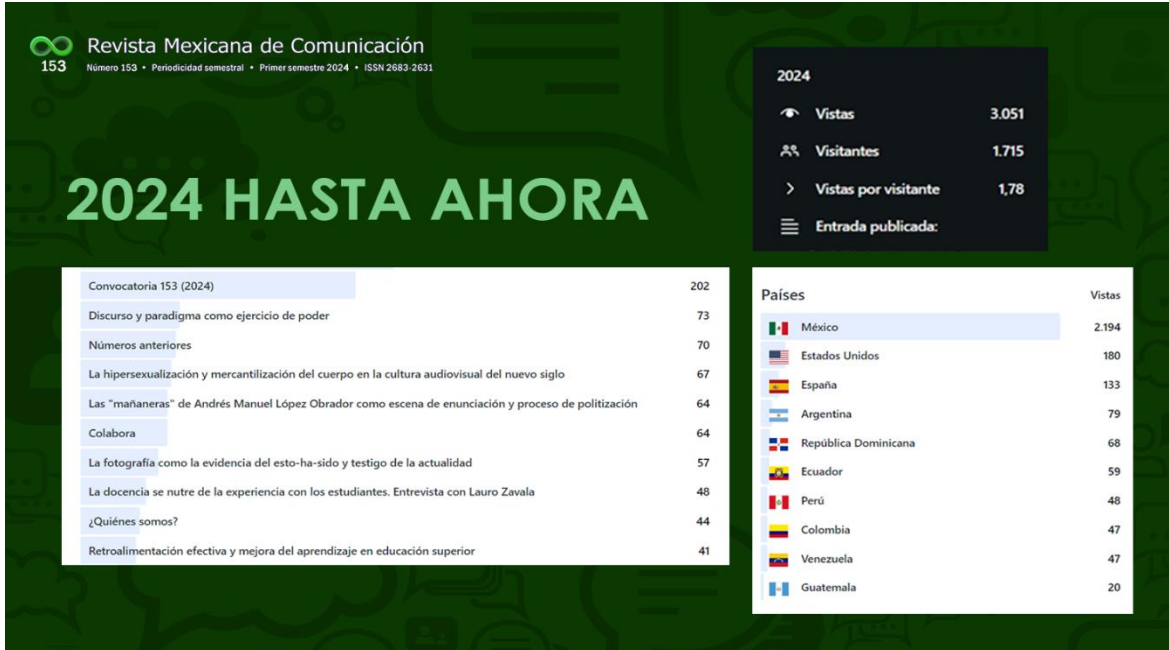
153 Revista Mexicana de Comunicación
Número 153 • Periodicidad semestral • Primer semestre 2024 • ISSN 2683-2631

2024 HASTA AHORA

2024
Vistas 3.051
Visitantes 1.715
Vistas por visitante 1,78
Entrada publicada:

| | |
|---|---|
| Convocatoria 153 (2024) | 202 |
| Discurso y paradigma como ejercicio de poder | 73 |
| Números anteriores | 70 |
| La hipersexualización y mercantilización del cuerpo en la cultura audiovisual del nuevo siglo | 67 |
| Las "mañaneras" de Andrés Manuel López Obrador como escena de enunciación y proceso de politización | 64 |
| Colabora | 64 |
| La fotografía como la evidencia del esto-ha-sido y testigo de la actualidad | 57 |
| La docencia se nutre de la experiencia con los estudiantes. Entrevista con Lauro Zavala | 48 |
| ¿Quiénes somos? | 44 |
| Retroalimentación efectiva y mejora del aprendizaje en educación superior | 41 |

| Países | Vistas |
|---|---|
| México | 2.194 |
| Estados Unidos | 180 |
| España | 133 |
| Argentina | 79 |
| República Dominicana | 68 |
| Ecuador | 59 |
| Perú | 48 |
| Colombia | 47 |
| Venezuela | 47 |
| Guatemala | 20 |